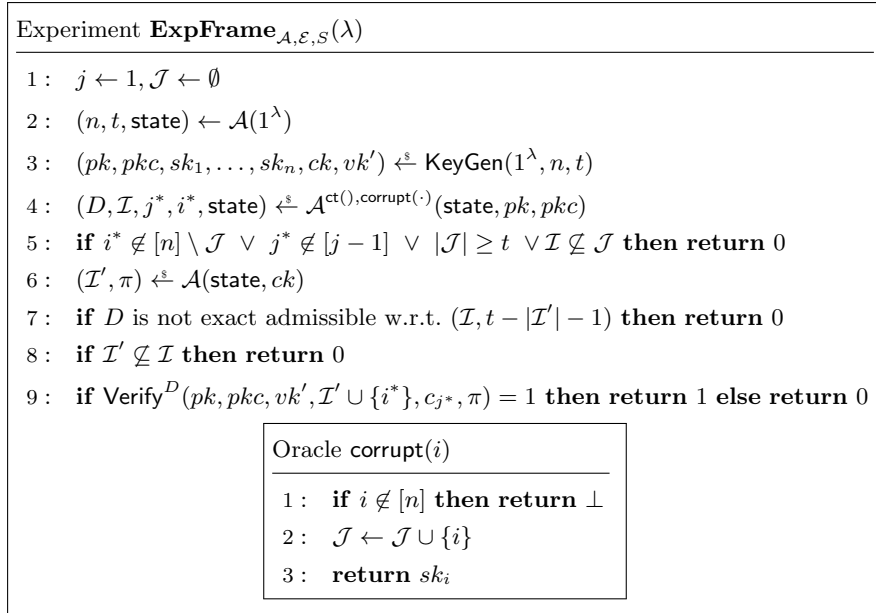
Experiment $\mathbf{ExpFrame}_{\mathcal{A},\mathcal{E},S}(\lambda)$

1 : $j \leftarrow 1, \mathcal{J} \leftarrow \emptyset$

2 : $(n, t, \mathsf{state}) \leftarrow \mathcal{A}(1^\lambda)$

3 : $(pk, pkc, sk_1, \ldots, sk_n, ck, vk') \xleftarrow{\$} \mathsf{KeyGen}(1^\lambda, n, t)$

4 : $(D, \mathcal{I}, j^*, i^*, \mathsf{state}) \xleftarrow{\$} \mathcal{A}^{\mathsf{ct}(), \mathsf{corrupt}(\cdot)}(\mathsf{state}, pk, pkc)$

5 : **if** $i^* \notin [n] \setminus \mathcal{J} \ \vee \ j^* \notin [j-1] \ \vee \ |\mathcal{J}| \geq t \ \vee \mathcal{I} \not\subseteq \mathcal{J}$ **then return** 0

6 : $(\mathcal{I}', \pi) \xleftarrow{\$} \mathcal{A}(\mathsf{state}, ck)$

7 : **if** $D$ is not exact admissible w.r.t. $(\mathcal{I}, t - |\mathcal{I}'| - 1)$ **then return** 0

8 : **if** $\mathcal{I}' \not\subseteq \mathcal{I}$ **then return** 0

9 : **if** $\mathsf{Verify}^D(pk, pkc, vk', \mathcal{I}' \cup \{i^*\}, c_{j^*}, \pi) = 1$ **then return** 1 **else return** 0

Oracle $\mathsf{corrupt}(i)$

1 : **if** $i \notin [n]$ **then return** $\perp$

2 : $\mathcal{J} \leftarrow \mathcal{J} \cup \{i\}$

3 : **return** $sk_i$